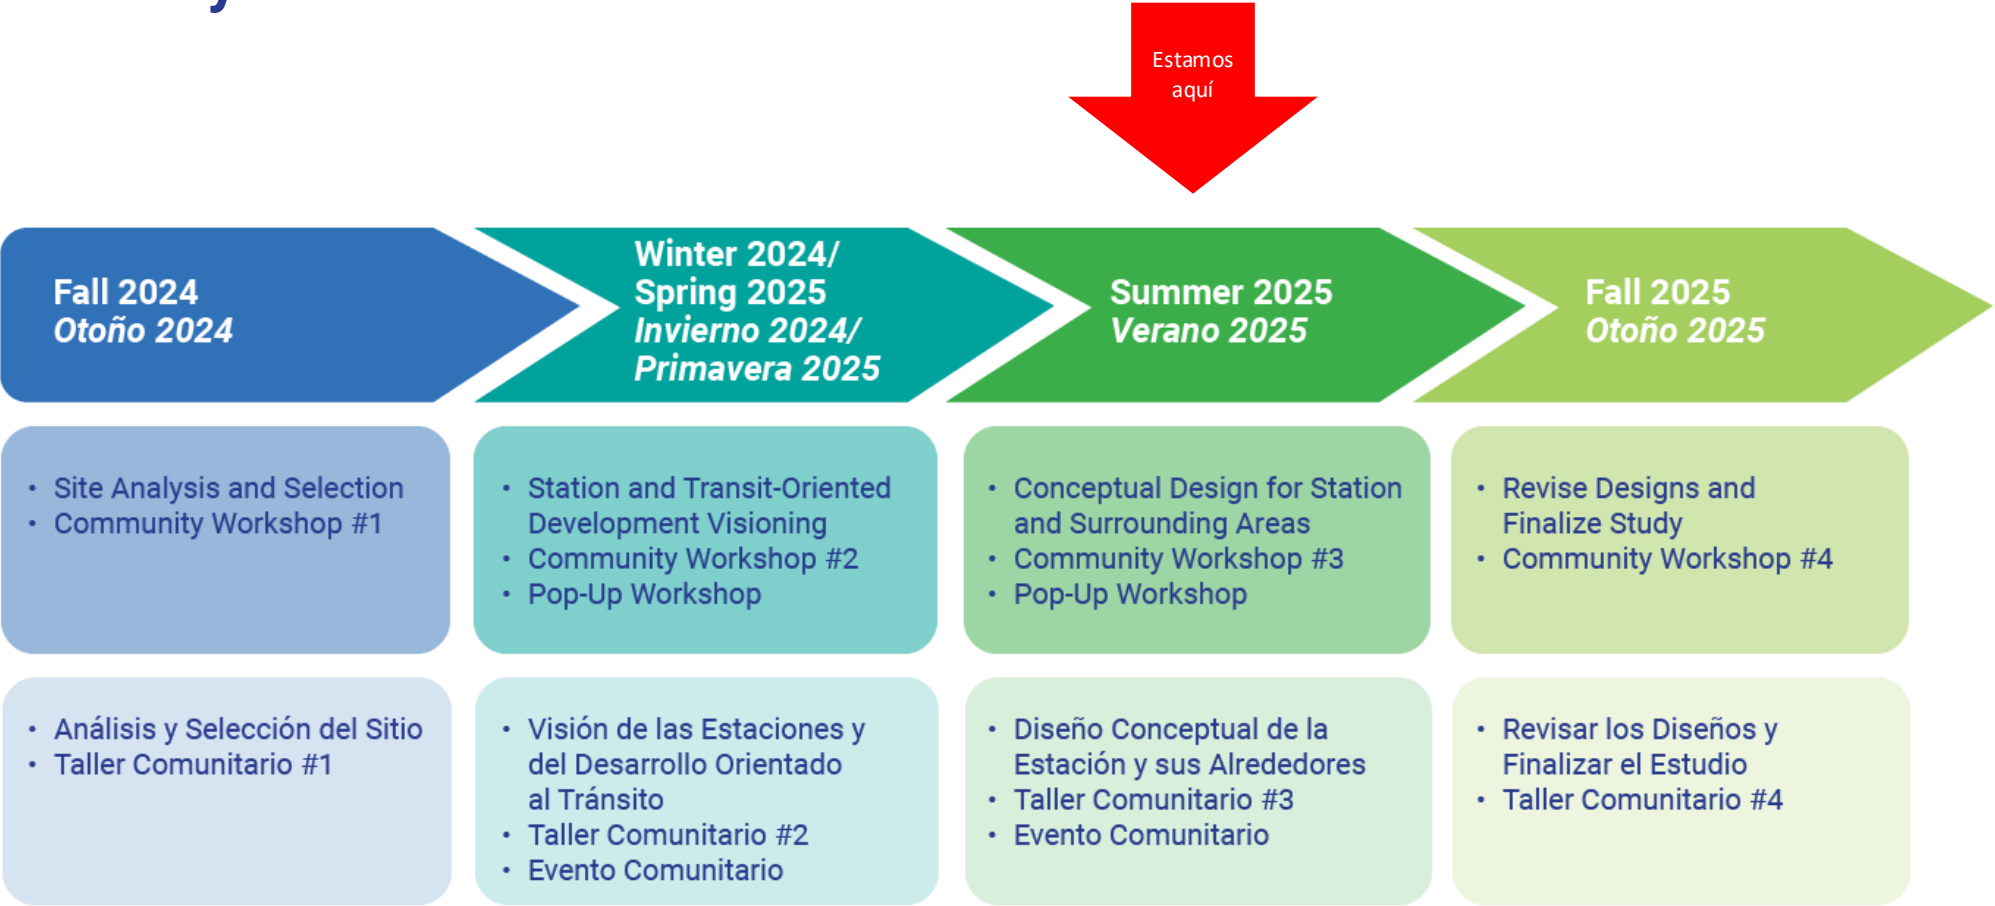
Estamos aquí

Fall 2024
*Otoño 2024*

Winter 2024/ Spring 2025
*Invierno 2024/ Primavera 2025*

Summer 2025
*Verano 2025*

Fall 2025
*Otoño 2025*

- Site Analysis and Selection
- Community Workshop #1

- Station and Transit-Oriented Development Visioning
- Community Workshop #2
- Pop-Up Workshop

- Conceptual Design for Station and Surrounding Areas
- Community Workshop #3
- Pop-Up Workshop

- Revise Designs and Finalize Study
- Community Workshop #4

- Análisis y Selección del Sitio
- Taller Comunitario #1

- Visión de las Estaciones y del Desarrollo Orientado al Tránsito
- Taller Comunitario #2
- Evento Comunitario

- Diseño Conceptual de la Estación y sus Alrededores
- Taller Comunitario #3
- Evento Comunitario

- Revisar los Diseños y Finalizar el Estudio
- Taller Comunitario #4